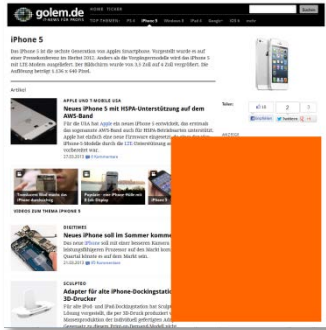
golem.de
IT-NEWS FÜR PROFIS

HOME TICKER

Suchen

TOP-THEMEN: PS 4 iPhone 5 Windows 8 iPad 4 Google+ iOS 6 mehr

iPhone 5

Das iPhone 5 ist die sechste Generation von Apples Smartphone. Vorgestellt wurde es auf einer Pressekonferenz im Herbst 2012. Anders als die Vorgängermodelle wird das iPhone 5 mit LTE-Modem ausgeliefert. Der Bildschirm wurde von 3,5 Zoll auf 4 Zoll vergrößert. Die Auflösung beträgt 1.136 x 640 Pixel.

Artikel

APPLE UND T-MOBILE USA
Neues iPhone 5 mit HSPA-Unterstützung auf dem AWS-Band

Für die USA hat Apple ein neues iPhone 5 entwickelt, das erstmals das sogenannte AWS-Band auch für HSPA-Betriebsarten unterstützt. Apple hat ebenfalls eine neue Firmware eingespielt, damit die neuen iPhone-5-Modelle durch die LTE-Unterstützung auf ... vorbereitet war.

27.03.2013 10 Kommentare

Teilen: 14 2

VIDEOS ZUM THEMA IPHONE 5

DIGITIMES
Neues iPhone soll im Sommer kommen

Das neue iPhone soll mit einer besseren Kamera ... leistungsfähigeren Prozessor auf den Markt kom... Quartal könnte es auf dem Markt sein.

27.03.2013 27 Kommentare

SCULPTEO
Adapter für alte iPhone-Dockingstation 3D-Drucker

Für alte iPod- und iPad-Dockingstation hat Sculpteo Lösung vorgestellt, die im 3D-Druck produziert wird...